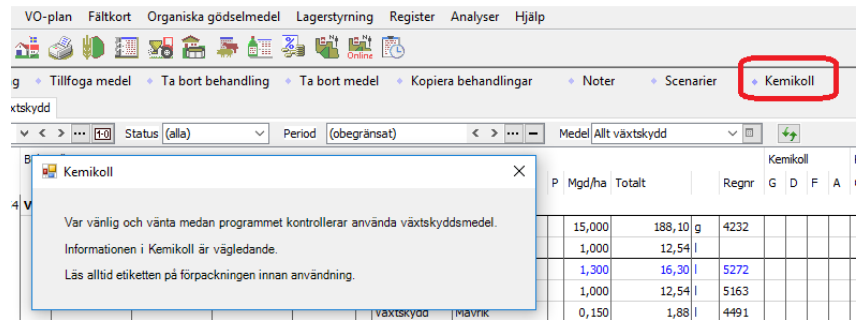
VO-plan Fältkort Organiska gödselmedel Lagerstyrning Register Analyser Hjälp

Online

g Tillfoga medel Ta bort behandling Ta bort medel Kopiera behandlingar Noter Scenarier Kemikoll

xtskydd

Status (alla) Period (obegränsat) Medel Allt växtskydd

Kemikoll

| P | Mgd/ha | Totalt | | Regnr | G | D | F | A |
|---|---|---|---|---|---|---|---|---|
| | 15,000 | 188,10 | g | 4232 | | | | |
| | 1,000 | 12,54 | l | | | | | |
| | 1,300 | 16,30 | l | 5272 | | | | |
| | 1,000 | 12,54 | l | 5163 | | | | |
| | 0,150 | 1,88 | l | 4491 | | | | |

Kemikoll

Var vänlig och vänta medan programmet kontrollerar använda växtskyddsmedel.

Informationen i Kemikoll är vägledande.

Läs alltid etiketten på förpackningen innan användning.

Växtskydd Mavrik